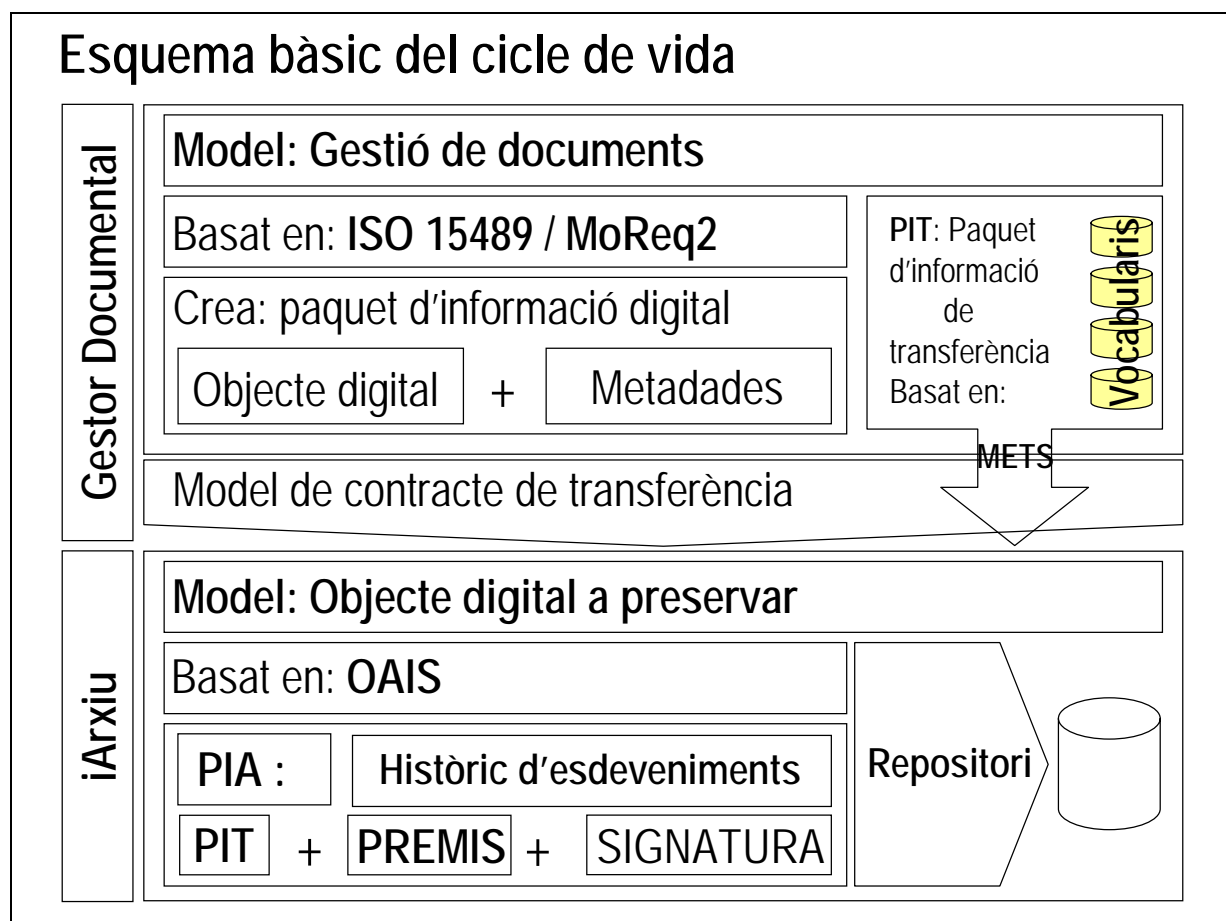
Esquema bàsic del cicle de vida

Gestor Documental

Model: Gestió de documents

Basat en: **ISO 15489 / MoReq2**

Crea: paquet d'informació digital

Objecte digital + Metadades

**PIT**: Paquet d'informació de transferència Basat en:

Vocabularis

METS

Model de contracte de transferència

iArxiu

Model: Objecte digital a preservar

Basat en: **OAIS**

PIA : Històric d'esdeveniments

PIT + PREMIS + SIGNATURA

Repositori